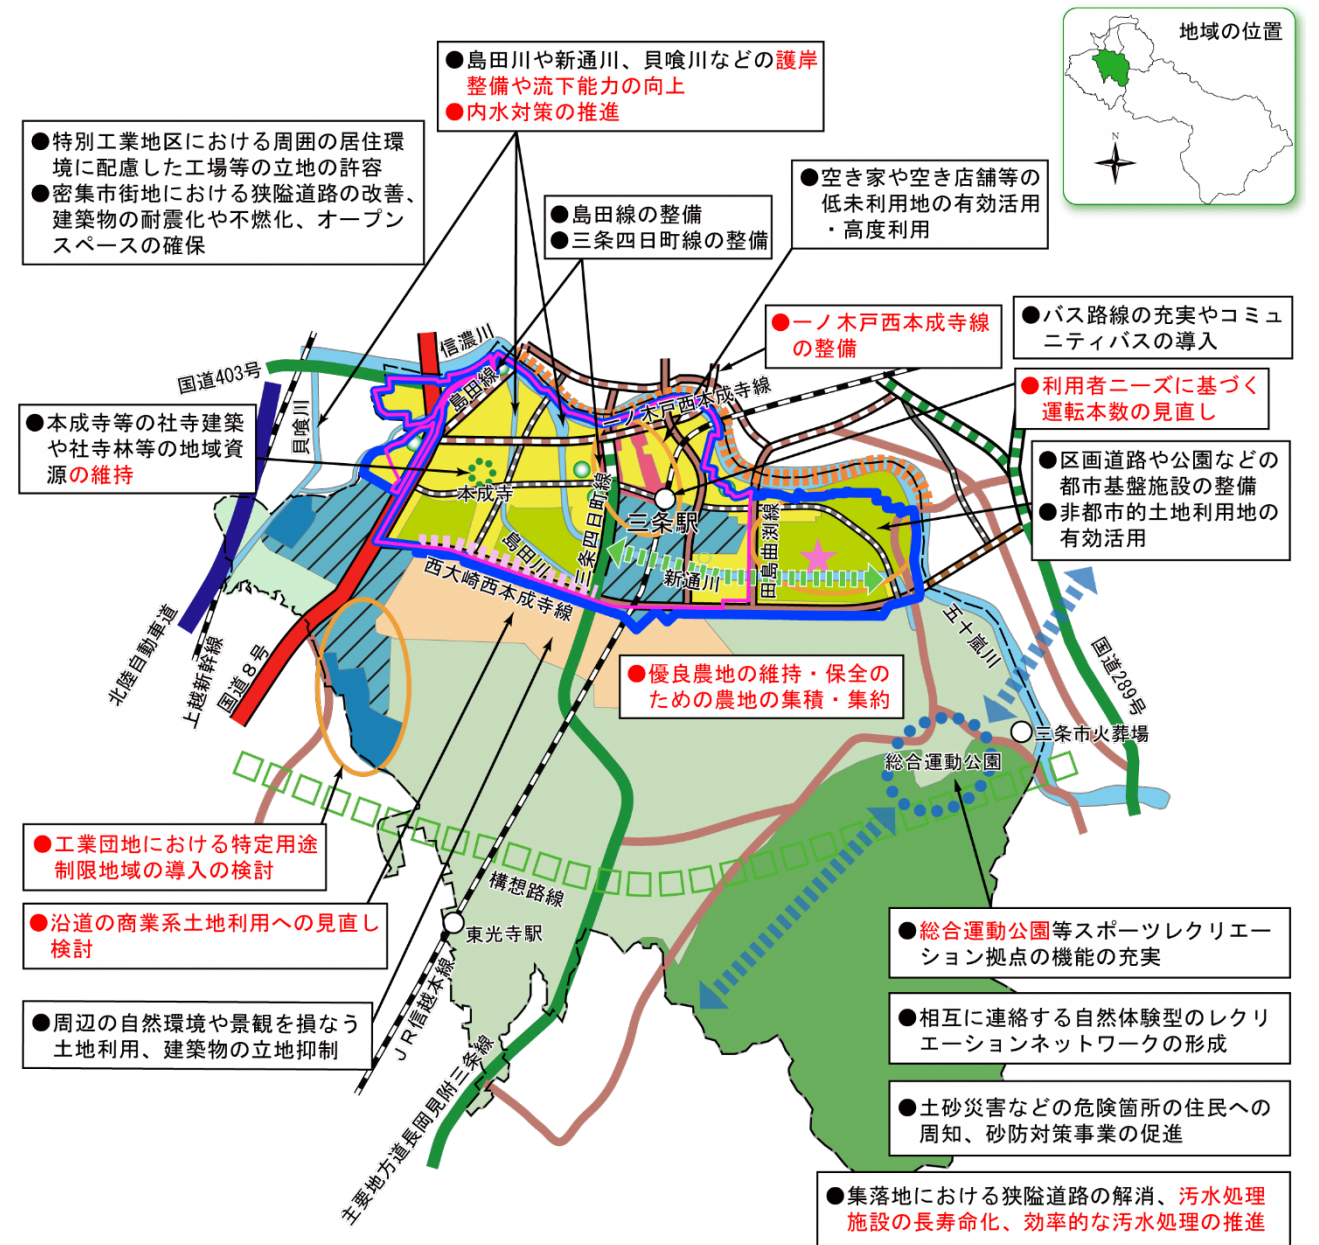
地域の位置

●島田川や新通川、貝喰川などの護岸整備や流下能力の向上
●内水対策の推進

●特別工業地区における周囲の居住環境に配慮した工場等の立地の許容
●密集市街地における狭隘道路の改善、建築物の耐震化や不燃化、オープンスペースの確保

●島田線の整備
●三条四日町線の整備

●空き家や空き店舗等の低未利用地の有効活用・高度利用

●一ノ木戸西本成寺線の整備

●バス路線の充実やコミュニティバスの導入

●利用者ニーズに基づく運転本数の見直し

●区画道路や公園などの都市基盤施設の整備
●非都市的土地利用地の有効活用

●本成寺等の社寺建築や社寺林等の地域資源の維持

国道403号
信濃川
貝喰川
島田線
一ノ木戸西本成寺線
本成寺
三条四日町線
三条駅
田島曲渕線
島田川
新通川
西大崎西本成寺線
五十嵐川
国道289号
北陸自動車道
上越新幹線
国道８号

●優良農地の維持・保全のための農地の集積・集約

三条市火葬場
総合運動公園

●工業団地における特定用途制限地域の導入の検討

●沿道の商業系土地利用への見直し検討

構想路線
東光寺駅

●総合運動公園等スポーツレクリエーション拠点の機能の充実

●相互に連絡する自然体験型のレクリエーションネットワークの形成

●周辺の自然環境や景観を損なう土地利用、建築物の立地抑制

ＪＲ信越本線
主要地方道長岡見附三条線

●土砂災害などの危険箇所の住民への周知、砂防対策事業の促進

●集落地における狭隘道路の解消、汚水処理施設の長寿命化、効率的な汚水処理の推進